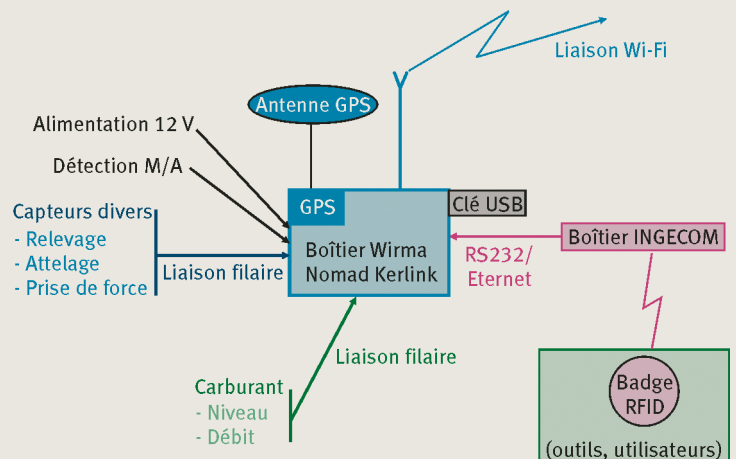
Liaison Wi-Fi

Antenne GPS

Alimentation 12 V

Détection M/A

Capteurs divers
- Relevage
- Attelage
- Prise de force

Liaison filaire

GPS

Boîtier Wirma Nomad Kerlink

Clé USB

RS232/ Eternet

Boîtier INGECOM

Liaison filaire

Carburant
- Niveau
- Débit

Badge RFID

(outils, utilisateurs)